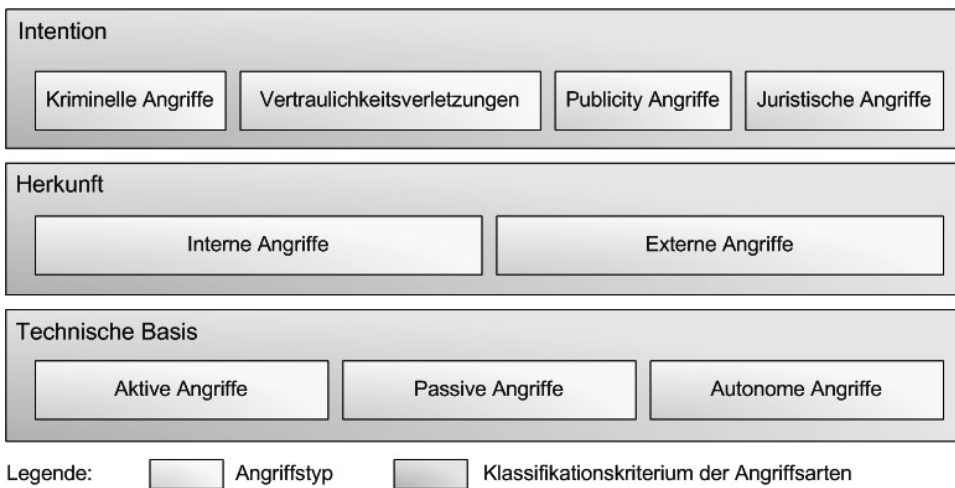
Intention

Kriminelle Angriffe

Vertraulichkeitsverletzungen

Publicity Angriffe

Juristische Angriffe

Herkunft

Interne Angriffe

Externe Angriffe

Technische Basis

Aktive Angriffe

Passive Angriffe

Autonome Angriffe

Legende: Angriffstyp Klassifikationskriterium der Angriffsarten